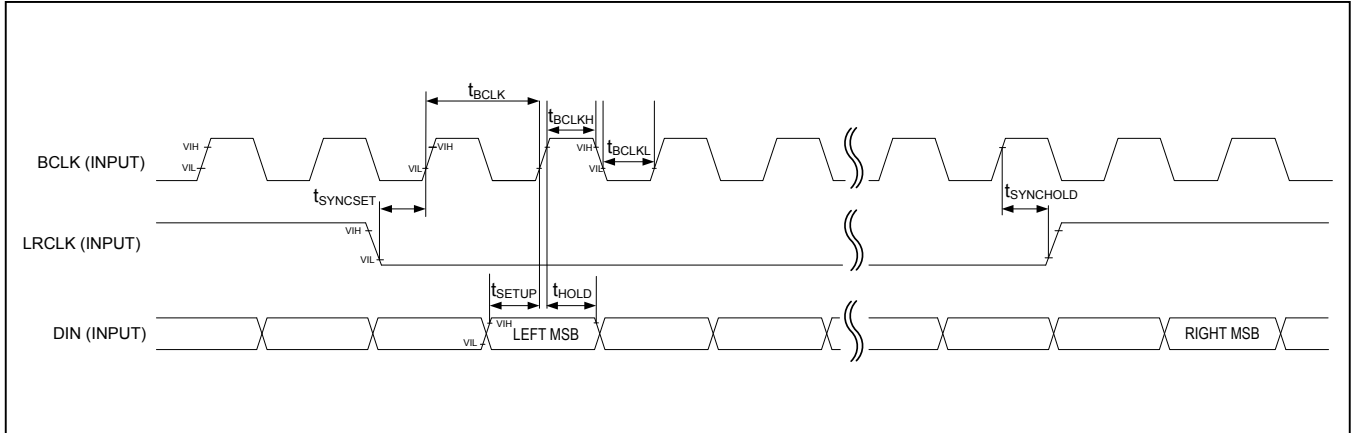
$t_{BCLK}$

$t_{BCLKH}$

$t_{BCLKL}$

BCLK (INPUT)

VIH

VIL

VIH

VIL

VIH

VIL

$t_{SYNCSET}$

$t_{SYNCHOLD}$

LRCLK (INPUT)

VIH

VIL

$t_{SETUP}$

$t_{HOLD}$

DIN (INPUT)

VIH

VIL

LEFT MSB

RIGHT MSB